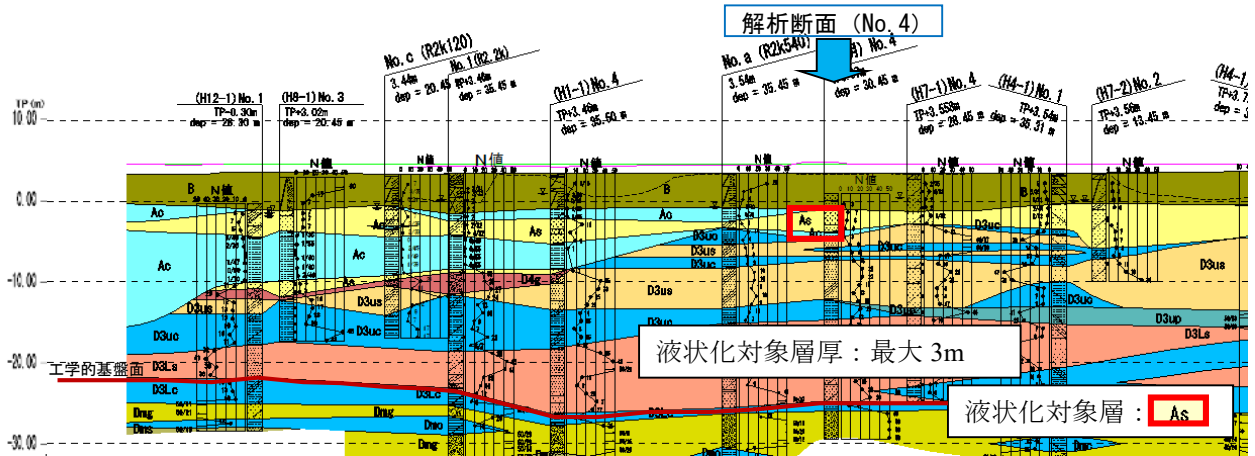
解析断面（No. 4）

TP(m)
10.00
0.00
-10.00
-20.00
-30.00

(H12-1) No. 1
TP+0.30m
dep = 26.30 m

(H8-1) No. 3
TP+3.02m
dep = 20.45 m

No. c (R2k120)
3.44m
dep = 20.45 m

No. 1 (R2.2k)
TP+3.46m
dep = 35.45 m

(H1-1) No. 4
TP+3.46m
dep = 35.50 m

No. a (R2k540)
3.54m
dep = 35.45 m

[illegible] No. 4
dep = 30.45 m

(H7-1) No. 4
TP+3.558m
dep = 28.45 m

(H4-1) No. 1
TP+3.54m
dep = 35.31 m

(H7-2) No. 2
TP+3.56m
dep = 13.45 m

(H4-1
TP+3.7

N値
N値
N値
N値
N値
N値
N値
N値

B
B
Ac
Ac
Ac
Ac
Ac
As
As
D3uc
D3us
D3us
D3uc
D3us
D3uc
D3us
D4g
D3us
D3us
D3us
D3uc
D3uc
D3up
D3Ls
D3Ls
D3Lc
D3Lc
D3Lc
Dng
Dng
Dnc
Dms
Dng

工学的基盤面

液状化対象層厚：最大 3m

液状化対象層：As